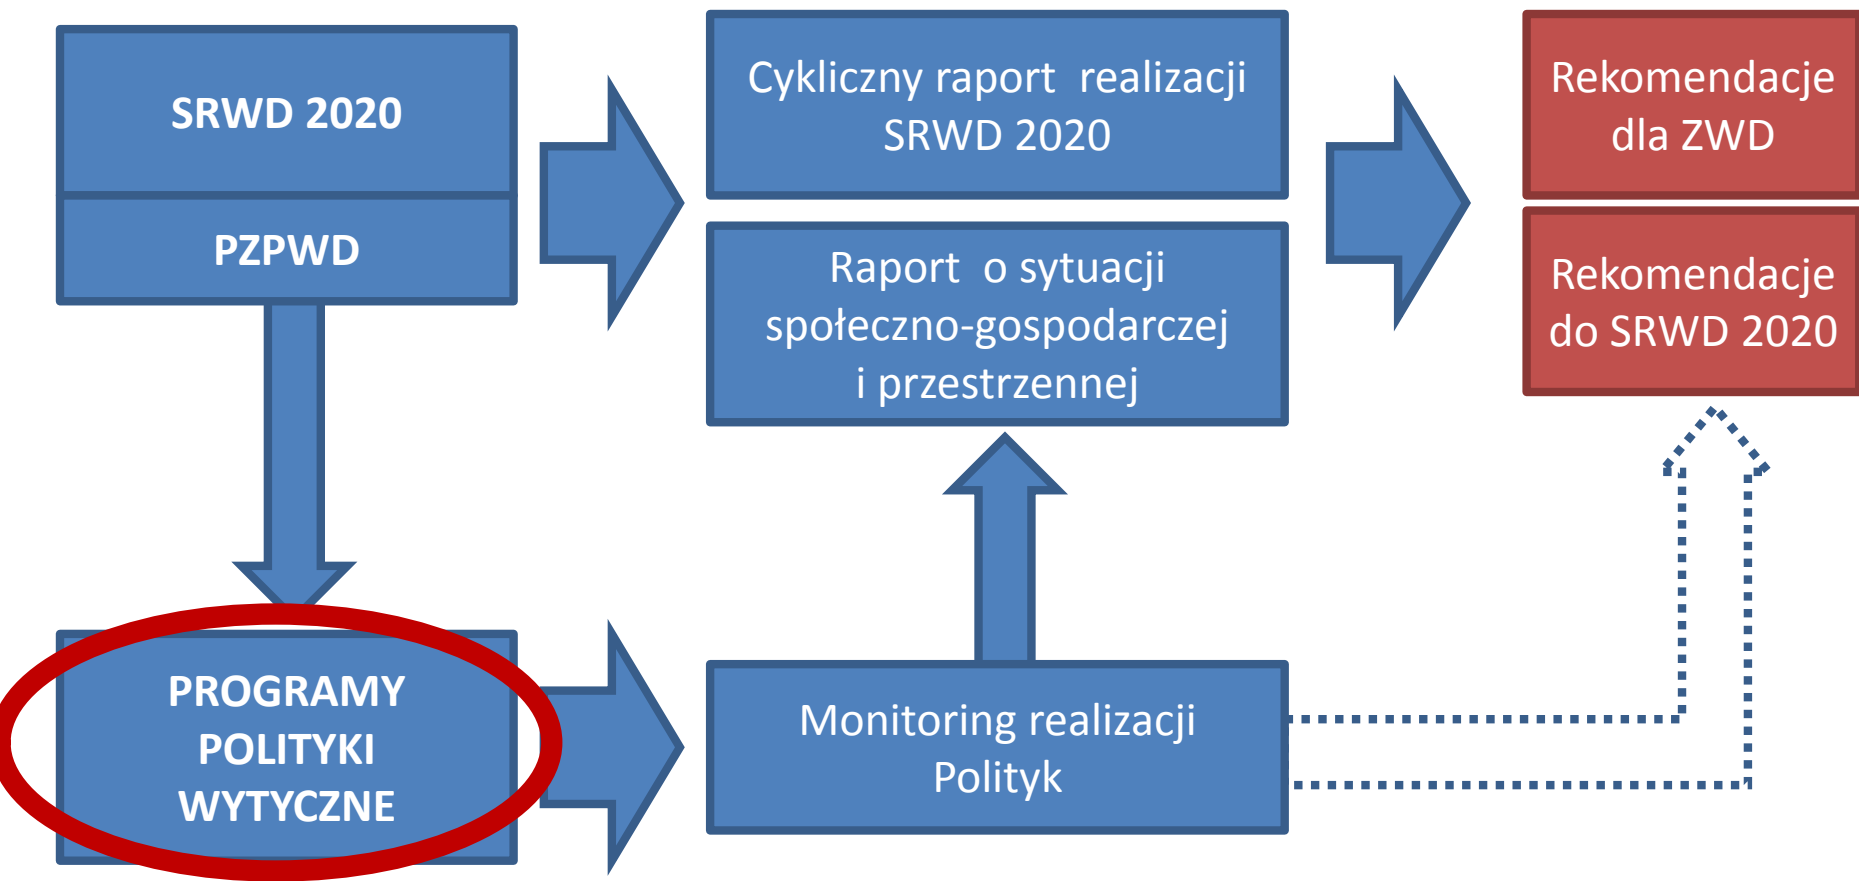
SRWD 2020

PZPWD

PROGRAMY POLITYKI WYTYCZNE

Cykliczny raport realizacji SRWD 2020

Raport o sytuacji społeczno-gospodarczej i przestrzennej

Monitoring realizacji Polityk

Rekomendacje dla ZWD

Rekomendacje do SRWD 2020